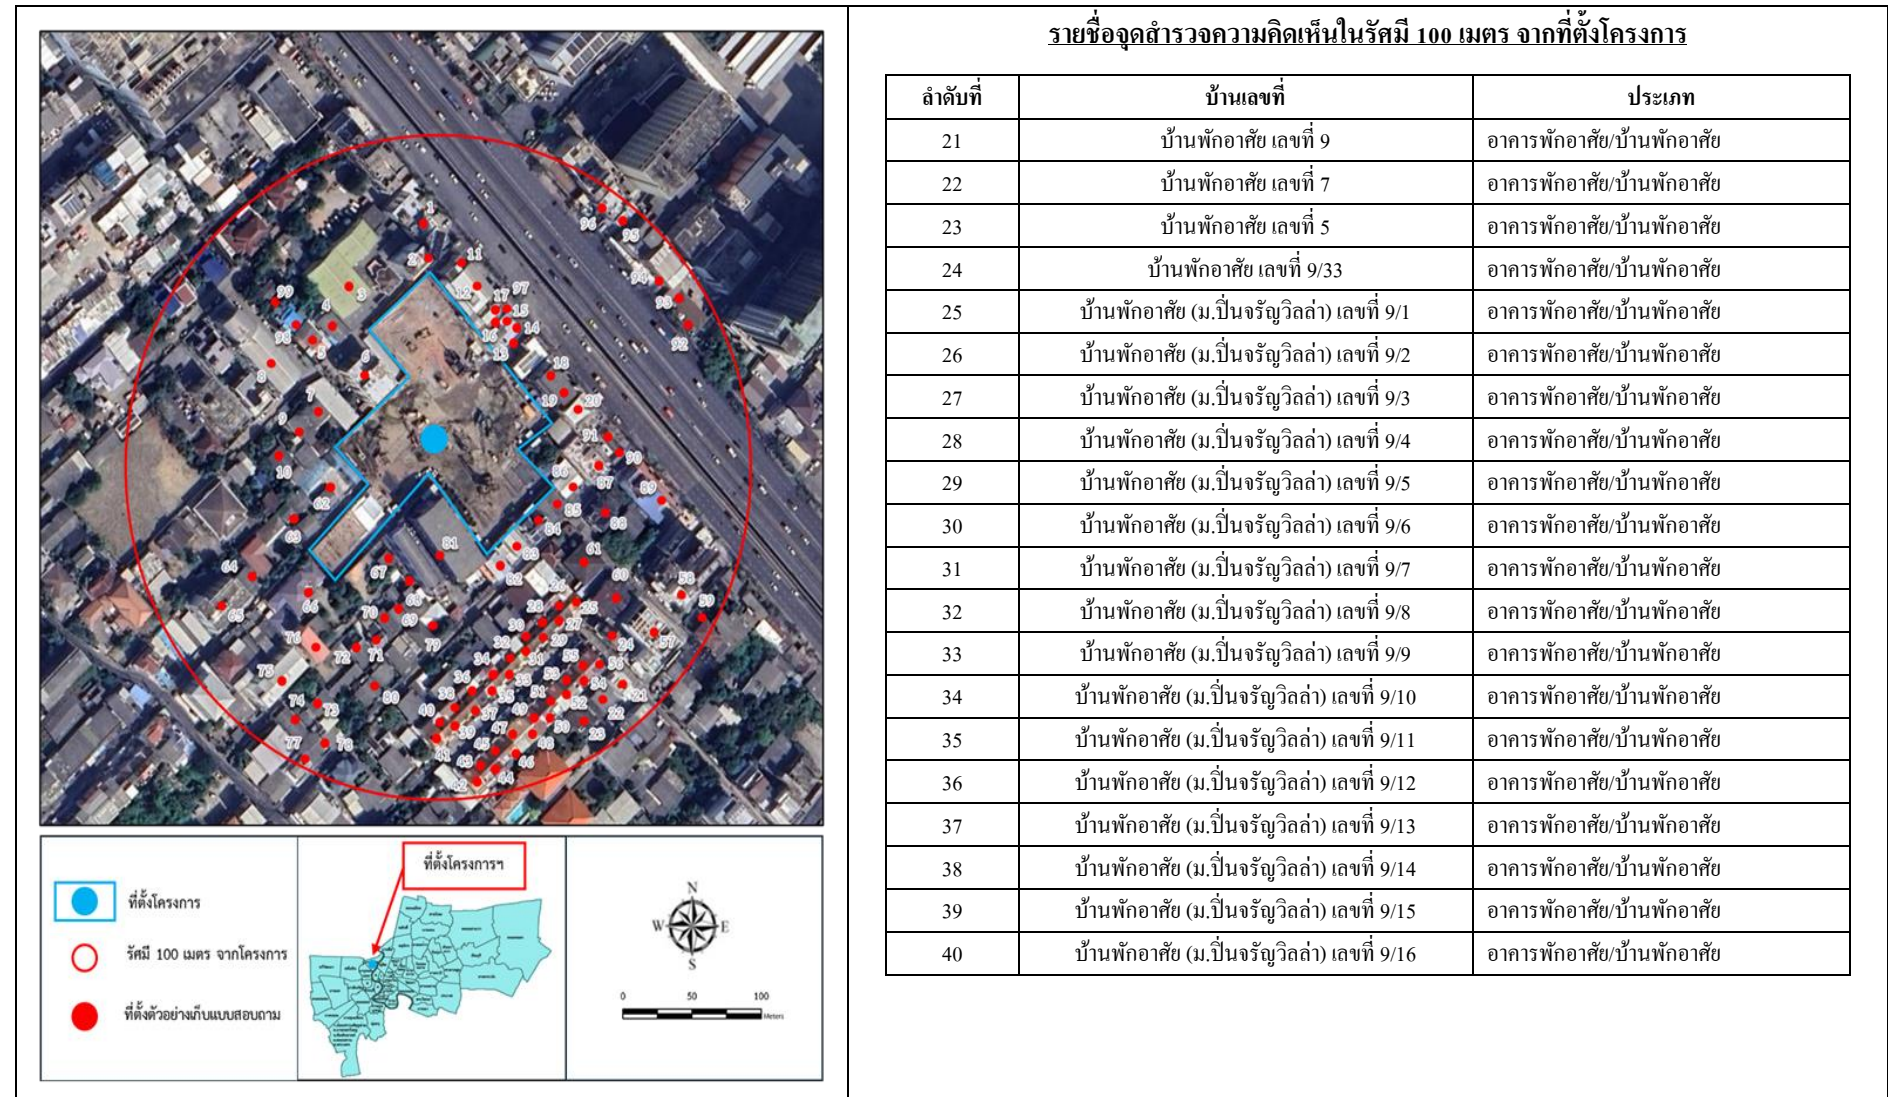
รายชื่อจุดสำรวจความคิดเห็นในรัศมี 100 เมตร จากที่ตั้งโครงการ

| ลำดับที่ | บ้านเลขที่ | ประเภท |
|---|---|---|
| 21 | บ้านพักอาศัย เลขที่ 9 | อาคารพักอาศัย/บ้านพักอาศัย |
| 22 | บ้านพักอาศัย เลขที่ 7 | อาคารพักอาศัย/บ้านพักอาศัย |
| 23 | บ้านพักอาศัย เลขที่ 5 | อาคารพักอาศัย/บ้านพักอาศัย |
| 24 | บ้านพักอาศัย เลขที่ 9/33 | อาคารพักอาศัย/บ้านพักอาศัย |
| 25 | บ้านพักอาศัย (ม.ปิ่นจรัญวิลล่า) เลขที่ 9/1 | อาคารพักอาศัย/บ้านพักอาศัย |
| 26 | บ้านพักอาศัย (ม.ปิ่นจรัญวิลล่า) เลขที่ 9/2 | อาคารพักอาศัย/บ้านพักอาศัย |
| 27 | บ้านพักอาศัย (ม.ปิ่นจรัญวิลล่า) เลขที่ 9/3 | อาคารพักอาศัย/บ้านพักอาศัย |
| 28 | บ้านพักอาศัย (ม.ปิ่นจรัญวิลล่า) เลขที่ 9/4 | อาคารพักอาศัย/บ้านพักอาศัย |
| 29 | บ้านพักอาศัย (ม.ปิ่นจรัญวิลล่า) เลขที่ 9/5 | อาคารพักอาศัย/บ้านพักอาศัย |
| 30 | บ้านพักอาศัย (ม.ปิ่นจรัญวิลล่า) เลขที่ 9/6 | อาคารพักอาศัย/บ้านพักอาศัย |
| 31 | บ้านพักอาศัย (ม.ปิ่นจรัญวิลล่า) เลขที่ 9/7 | อาคารพักอาศัย/บ้านพักอาศัย |
| 32 | บ้านพักอาศัย (ม.ปิ่นจรัญวิลล่า) เลขที่ 9/8 | อาคารพักอาศัย/บ้านพักอาศัย |
| 33 | บ้านพักอาศัย (ม.ปิ่นจรัญวิลล่า) เลขที่ 9/9 | อาคารพักอาศัย/บ้านพักอาศัย |
| 34 | บ้านพักอาศัย (ม.ปิ่นจรัญวิลล่า) เลขที่ 9/10 | อาคารพักอาศัย/บ้านพักอาศัย |
| 35 | บ้านพักอาศัย (ม.ปิ่นจรัญวิลล่า) เลขที่ 9/11 | อาคารพักอาศัย/บ้านพักอาศัย |
| 36 | บ้านพักอาศัย (ม.ปิ่นจรัญวิลล่า) เลขที่ 9/12 | อาคารพักอาศัย/บ้านพักอาศัย |
| 37 | บ้านพักอาศัย (ม.ปิ่นจรัญวิลล่า) เลขที่ 9/13 | อาคารพักอาศัย/บ้านพักอาศัย |
| 38 | บ้านพักอาศัย (ม.ปิ่นจรัญวิลล่า) เลขที่ 9/14 | อาคารพักอาศัย/บ้านพักอาศัย |
| 39 | บ้านพักอาศัย (ม.ปิ่นจรัญวิลล่า) เลขที่ 9/15 | อาคารพักอาศัย/บ้านพักอาศัย |
| 40 | บ้านพักอาศัย (ม.ปิ่นจรัญวิลล่า) เลขที่ 9/16 | อาคารพักอาศัย/บ้านพักอาศัย |

ที่ตั้งโครงการ
รัศมี 100 เมตร จากโครงการ
ที่ตั้งตัวอย่างเก็บแบบสอบถาม
ที่ตั้งโครงการฯ
N
W E
S
0 50 100
Meters